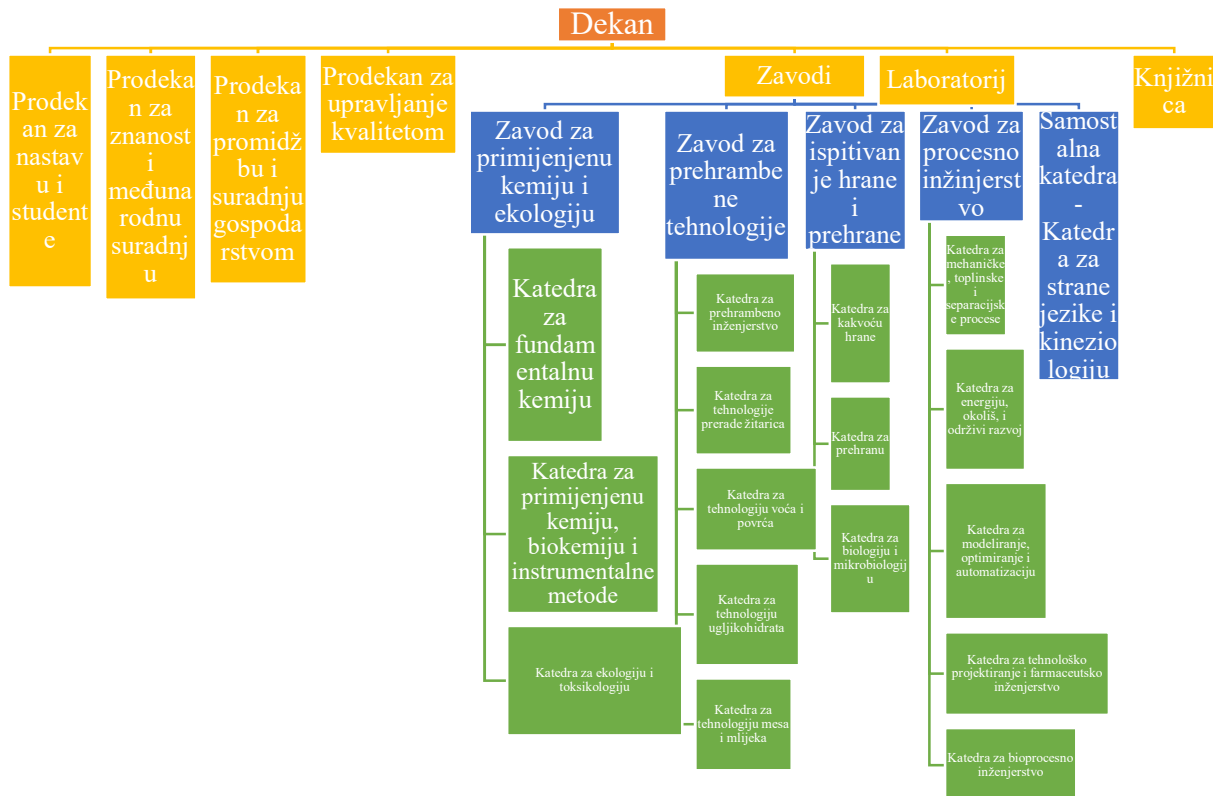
Dekan

Prodekan za nastavu i studente

Prodekan za znanost i međunarodnu suradnju

Prodekan za promidžbu i suradnju gospodarstvom

Prodekan za upravljanje kvalitetom

Zavodi

Laboratorij

Knjižnica

Zavod za primijenjenu kemiju i ekologiju

Katedra za fundamentalnu kemiju

Katedra za primijenjenu kemiju, biokemiju i instrumentalne metode

Katedra za ekologiju i toksikologiju

Zavod za prehrambene tehnologije

Katedra za prehrambeno inženjerstvo

Katedra za tehnologije prerade žitarica

Katedra za tehnologiju voća i povrća

Katedra za tehnologiju ugljikohidrata

Katedra za tehnologiju mesa i mlijeka

Zavod za ispitivanje hrane i prehrane

Katedra za kakvoću hrane

Katedra za prehranu

Katedra za biologiju i mikrobiologiju

Zavod za procesno inžinjerstvo

Katedra za mehaničke, toplinske i separacijske procese

Katedra za energiju, okoliš, i održivi razvoj

Katedra za modeliranje, optimiranje i automatizaciju

Katedra za tehnološko projektiranje i farmaceutsko inženjerstvo

Katedra za bioprocesno inženjerstvo

Samostalna katedra - Katedra za strane jezike i kineziologiju